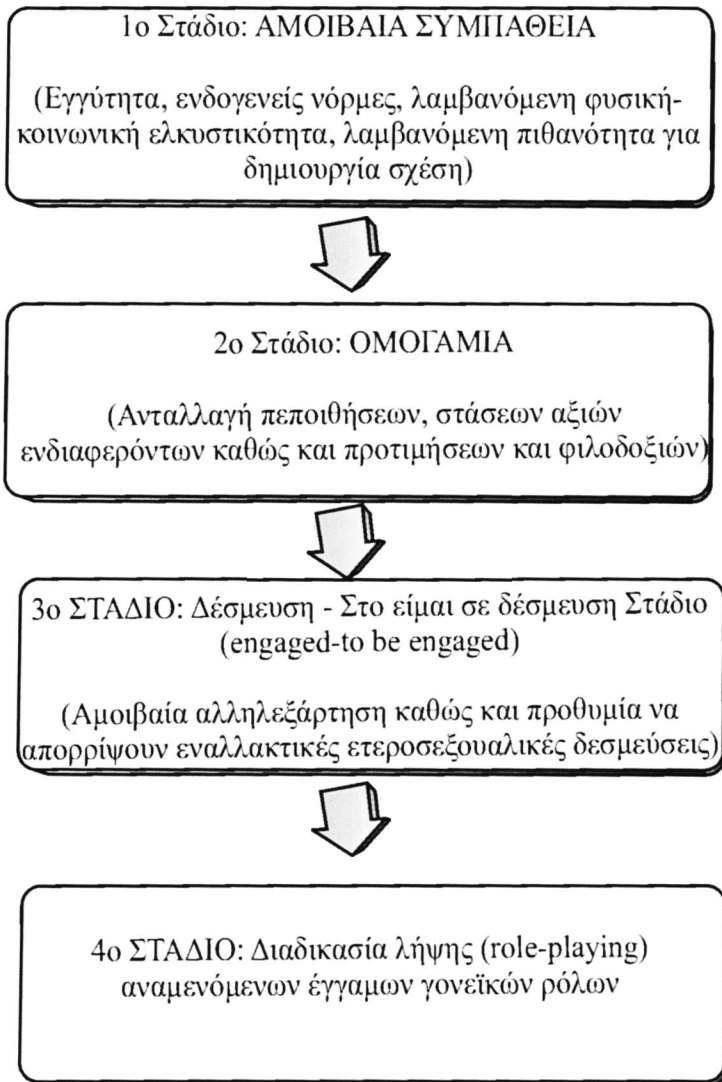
1ο Στάδιο: ΑΜΟΙΒΑΙΑ ΣΥΜΠΑΘΕΙΑ

(Εγγύτητα, ενδογενείς νόρμες, λαμβανόμενη φυσική-κοινωνική ελκυστικότητα, λαμβανόμενη πιθανότητα για δημιουργία σχέση)

2ο Στάδιο: ΟΜΟΓΑΜΙΑ

(Ανταλλαγή πεποιθήσεων, στάσεων αξιών ενδιαφερόντων καθώς και προτιμήσεων και φιλοδοξιών)

3ο ΣΤΑΔΙΟ: Δέσμευση - Στο είμαι σε δέσμευση Στάδιο (engaged-to be engaged)

(Αμοιβαία αλληλεξάρτηση καθώς και προθυμία να απορρίψουν εναλλακτικές ετεροσεξουαλικές δεσμεύσεις)

4ο ΣΤΑΔΙΟ: Διαδικασία λήψης (role-playing) αναμενόμενων έγγαμων γονεϊκών ρόλων